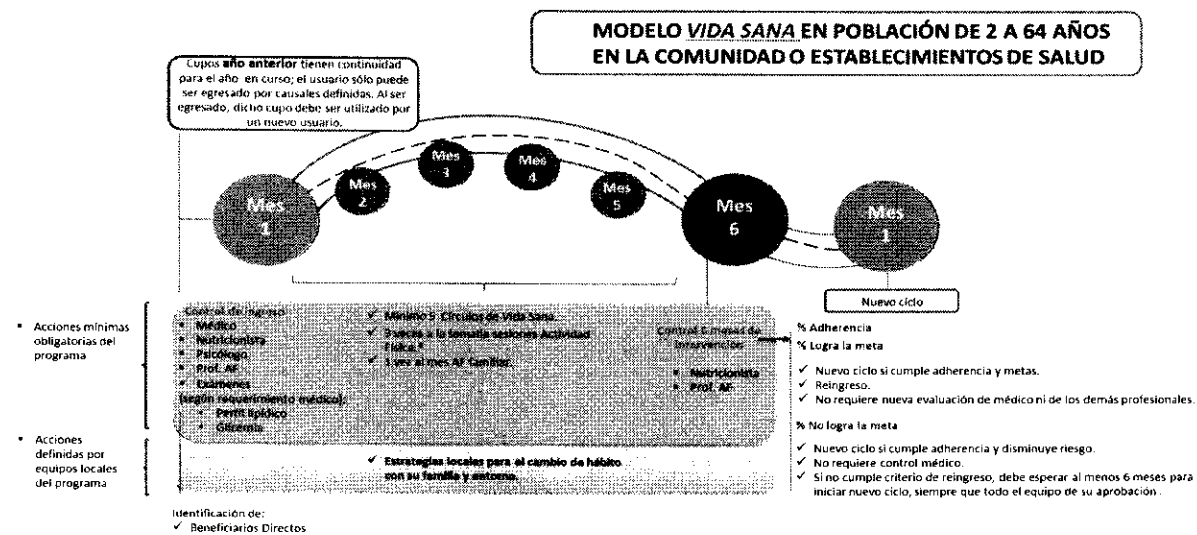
MODELO *VIDA SANA* EN POBLACIÓN DE 2 A 64 AÑOS EN LA COMUNIDAD O ESTABLECIMIENTOS DE SALUD

Cupos **año anterior** tienen continuidad para el año en curso; el usuario sólo puede ser egresado por causales definidas. Al ser egresado, dicho cupo debe ser utilizado por un nuevo usuario.

Mes 1

Mes 2

Mes 3

Mes 4

Mes 5

Mes 6

Mes 1

Nuevo ciclo

• Acciones mínimas obligatorias del programa

• Acciones definidas por equipos locales del programa

Control de ingreso:
• Médico
• Nutricionista
• Psicólogo
• Prof. AF
• Exámenes (según requerimiento médico):
• Perfil lipídico
• Glicemia

✓ Mínimo 5 Círculos de Vida Sana.
✓ 3 veces a la semana sesiones Actividad Física.*
✓ 1 vez al mes AF familiar.

Control 6 meses de intervención:
• Nutricionista
• Prof. AF

✓ Estrategias locales para el cambio de hábito con su familia y entorno.

% Adherencia
% Logra la meta

✓ Nuevo ciclo si cumple adherencia y metas.
✓ Reingreso.
✓ No requiere nueva evaluación de médico ni de los demás profesionales.

% No logra la meta

✓ Nuevo ciclo si cumple adherencia y disminuye riesgo.
✓ No requiere control médico.
✓ Si no cumple criterio de reingreso, debe esperar al menos 6 meses para iniciar nuevo ciclo, siempre que todo el equipo de su aprobación.

Identificación de:
✓ Beneficiarios Directos